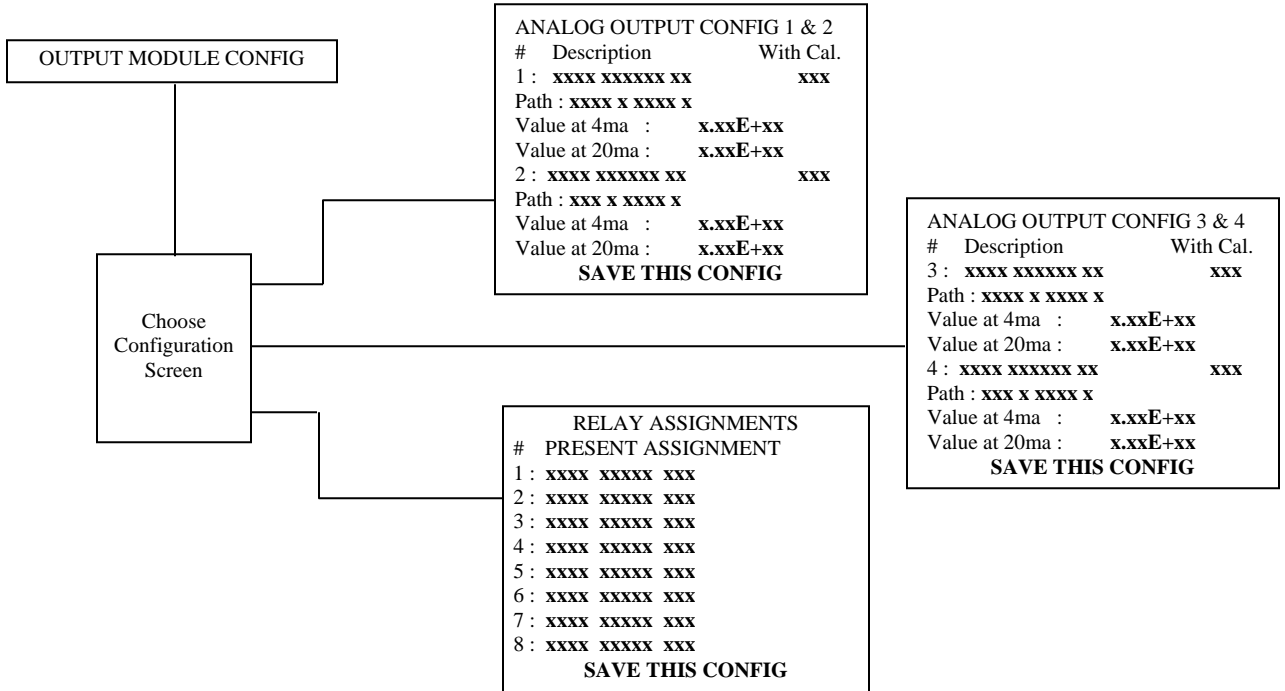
OUTPUT MODULE CONFIG

Choose Configuration Screen

ANALOG OUTPUT CONFIG 1 & 2
# Description With Cal.
1 : **xxxx xxxxxxx xx** **xxx**
Path : **xxxx x xxxx x**
Value at 4ma : **x.xxE+xx**
Value at 20ma : **x.xxE+xx**
2 : **xxxx xxxxxx xx** **xxx**
Path : **xxx x xxxx x**
Value at 4ma : **x.xxE+xx**
Value at 20ma : **x.xxE+xx**
**SAVE THIS CONFIG**

ANALOG OUTPUT CONFIG 3 & 4
# Description With Cal.
3 : **xxxx xxxxxx xx** **xxx**
Path : **xxxx x xxxx x**
Value at 4ma : **x.xxE+xx**
Value at 20ma : **x.xxE+xx**
4 : **xxxx xxxxxx xx** **xxx**
Path : **xxx x xxxx x**
Value at 4ma : **x.xxE+xx**
Value at 20ma : **x.xxE+xx**
**SAVE THIS CONFIG**

RELAY ASSIGNMENTS
# PRESENT ASSIGNMENT
1 : **xxxx xxxxx xxx**
2 : **xxxx xxxxx xxx**
3 : **xxxx xxxxx xxx**
4 : **xxxx xxxxx xxx**
5 : **xxxx xxxxx xxx**
6 : **xxxx xxxxx xxx**
7 : **xxxx xxxxx xxx**
8 : **xxxx xxxxx xxx**
**SAVE THIS CONFIG**